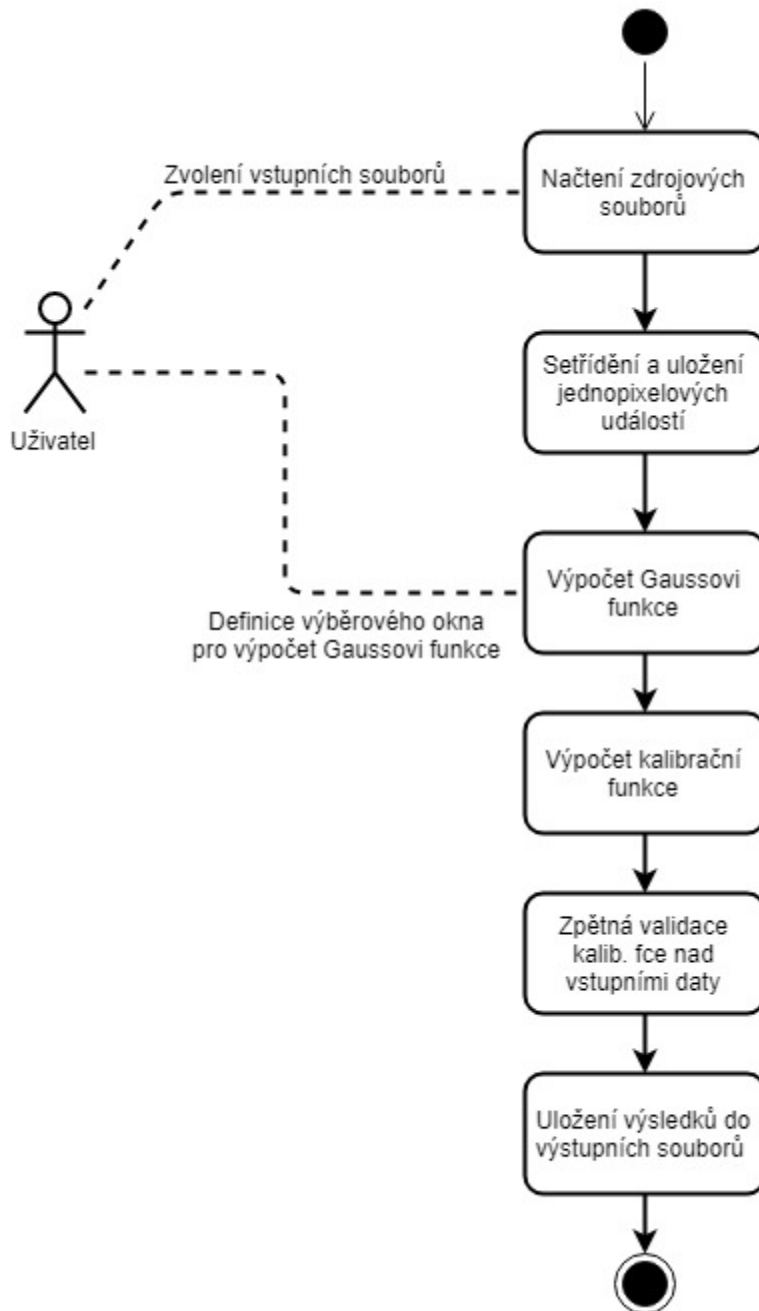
Zvolení vstupních souborů

Načtení zdrojových souborů

Uživatel

Setřídění a uložení jednopixelových událostí

Výpočet Gaussovi funkce

Definice výběrového okna pro výpočet Gaussovi funkce

Výpočet kalibrační funkce

Zpětná validace kalib. fce nad vstupními daty

Uložení výsledků do výstupních souborů